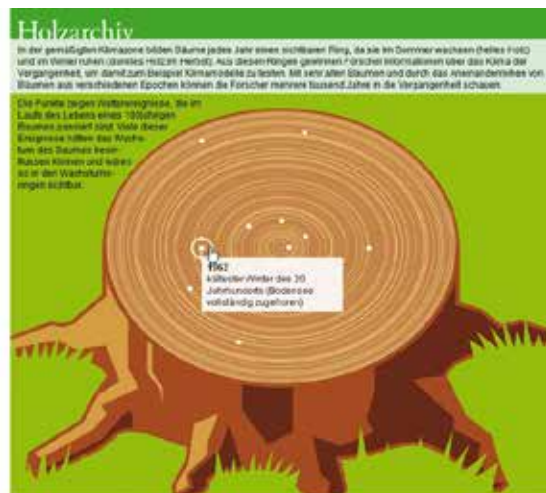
Holzarchiv

In der gemäßigten Klimazone bilden Bäume jedes Jahr einen sichtbaren Ring, da sie im Sommer wachsen (helles Holz) und im Winter ruhen (dunkles Holz im Herbst). Aus diesen Ringen gewinnen Forscher Informationen über das Klima der Vergangenheit, um damit zum Beispiel Klimamodelle zu testen. Mit sehr alten Bäumen und durch das Aneinanderreihen von Bäumen aus verschiedenen Epochen können die Forscher mehrere tausend Jahre in die Vergangenheit schauen.

Die Punkte zeigen Wetterereignisse, die im Laufe des Lebens eines 100jährigen Baumes passiert sind. Viele dieser Ereignisse hätten das Wachstum des Baumes beeinflussen können und wären so in den Wachstumsringen sichtbar.

1962
kältester Winter des 20. Jahrhunderts (Bodensee vollständig zugefroren)